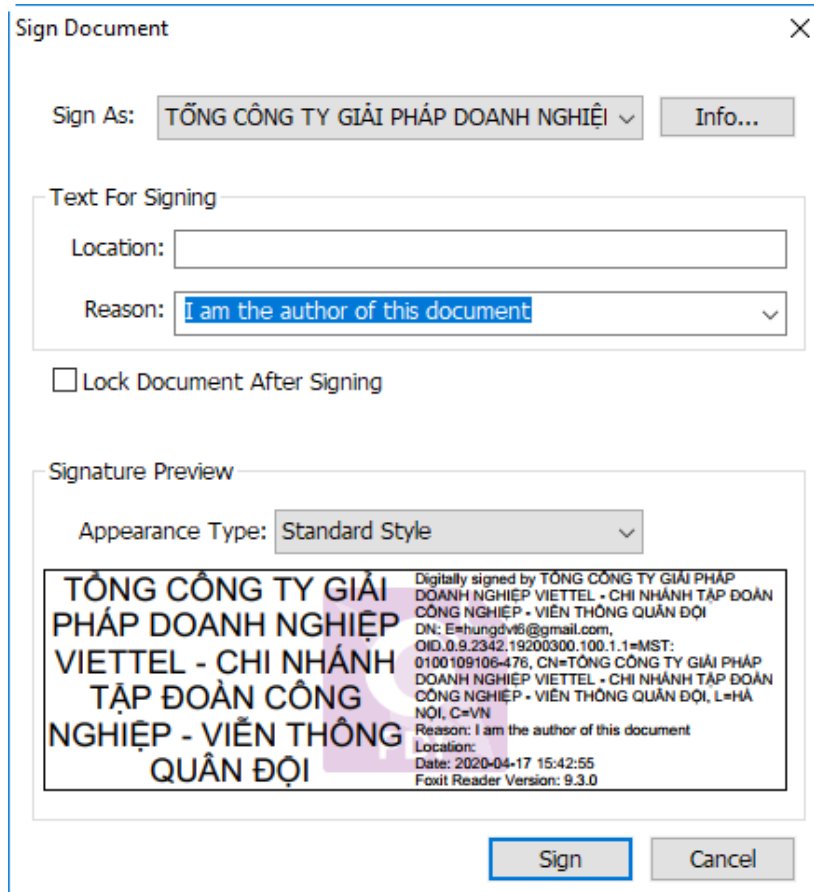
Sign Document

Sign As: TỔNG CÔNG TY GIẢI PHÁP DOANH NGHIỆI

Info...

Text For Signing

Location:

Reason: I am the author of this document

Lock Document After Signing

Signature Preview

Appearance Type: Standard Style

TỔNG CÔNG TY GIẢI PHÁP DOANH NGHIỆP VIETTEL - CHI NHÁNH TẬP ĐOÀN CÔNG NGHIỆP - VIỄN THÔNG QUÂN ĐỘI

Digitally signed by TỔNG CÔNG TY GIẢI PHÁP DOANH NGHIỆP VIETTEL - CHI NHÁNH TẬP ĐOÀN CÔNG NGHIỆP - VIỄN THÔNG QUÂN ĐỘI
DN: E=hungdvt6@gmail.com, OID.0.9.2342.19200300.100.1.1=MST:0100109106-476, CN=TỔNG CÔNG TY GIẢI PHÁP DOANH NGHIỆP VIETTEL - CHI NHÁNH TẬP ĐOÀN CÔNG NGHIỆP - VIỄN THÔNG QUÂN ĐỘI, L=HÀ NỘI, C=VN
Reason: I am the author of this document
Location:
Date: 2020-04-17 15:42:55
Foxit Reader Version: 9.3.0

Sign

Cancel